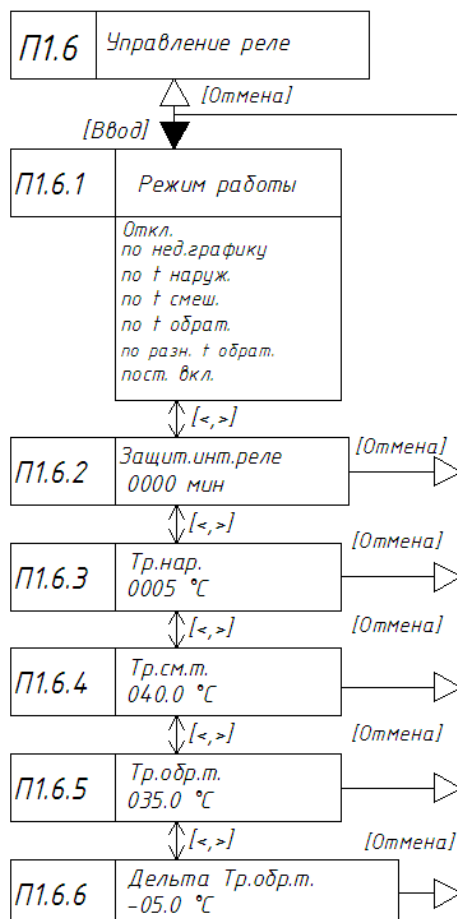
П1.6 Управление реле

[Отмена]

[Ввод]

П1.6.1 Режим работы

Откл.
по нед.графику
по t наруж.
по t смеш.
по t обрат.
по разн. t обрат.
пост. вкл.

[<, >]

П1.6.2 Защит.инт.реле
0000 мин

[Отмена]

[<, >]

П1.6.3 Тр.нар.
0005 °С

[Отмена]

[<, >]

П1.6.4 Тр.см.т.
040.0 °С

[Отмена]

[<, >]

П1.6.5 Тр.обр.т.
035.0 °С

[Отмена]

[<, >]

П1.6.6 Дельта Тр.обр.т.
-05.0 °С

[Отмена]